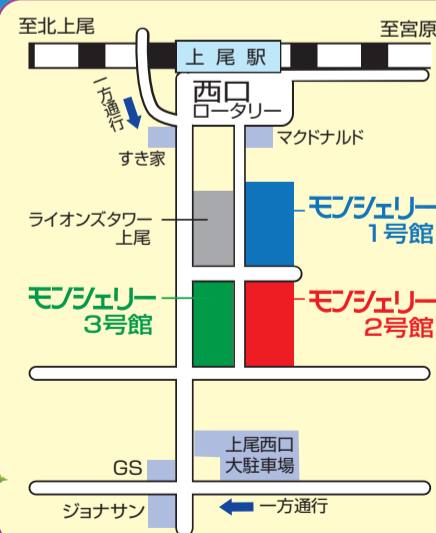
至北上尾

至宮原

上尾駅

一方通行

西口
ロータリー

すき家

マクドナルド

ライオンズタワー
上尾

モンシェリー
1号館

モンシェリー
3号館

モンシェリー
2号館

上尾西口
大駐車場

GS

ジョナサン

一方通行